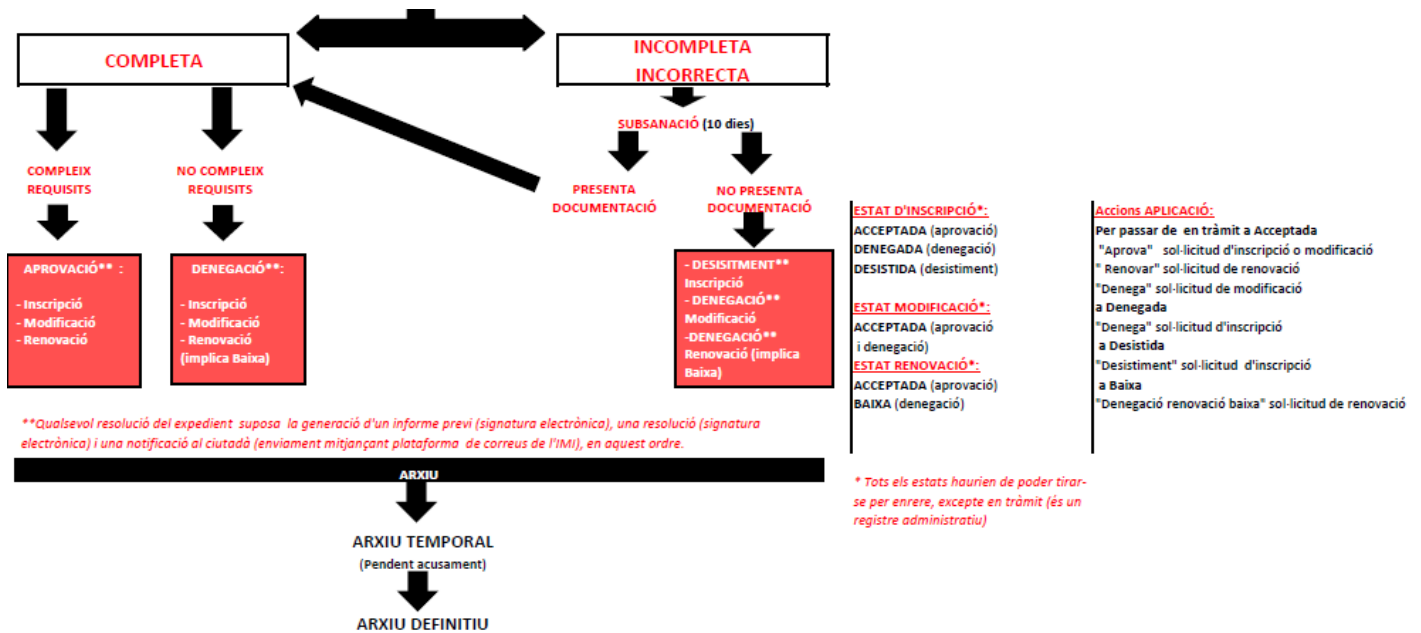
COMPLETA

INCOMPLETA
INCORRECTA

SUBSANACIÓ (10 dies)

COMPLEIX REQUISITS

NO COMPLEIX REQUISITS

PRESENTA DOCUMENTACIÓ

NO PRESENTA DOCUMENTACIÓ

APROVACIÓ** :

- Inscripció
- Modificació
- Renovació

DENEGACIÓ**:

- Inscripció
- Modificació
- Renovació (implica Baixa)

- DESISTIMENT** Inscripció
- DENEGACIÓ** Modificació
-DENEGACIÓ** Renovació (implica Baixa)

ESTAT D'INSCRIPCIÓ*:
ACCEPTADA (aprovació)
DENEGADA (denegació)
DESISTIDA (desistiment)

ESTAT MODIFICACIÓ*:
ACCEPTADA (aprovació i denegació)

ESTAT RENOVACIÓ*:
ACCEPTADA (aprovació)
BAIXA (denegació)

Accions APLICACIÓ:
Per passar de en tràmit a Acceptada
"Aprova" sol·licitud d'inscripció o modificació
" Renovar" sol·licitud de renovació
"Denega" sol·licitud de modificació
a Denegada
"Denega" sol·licitud d'inscripció
a Desistida
"Desistiment" sol·licitud d'inscripció
a Baixa
"Denegació renovació baixa" sol·licitud de renovació

**Qualsevol resolució del expedient suposa la generació d'un informe previ (signatura electrònica), una resolució (signatura electrònica) i una notificació al ciutadà (enviament mitjançant plataforma de correus de l'IMI), en aquest ordre.

ARXIU

* Tots els estats haurien de poder tirar-se per enrere, excepte en tràmit (és un registre administratiu)

ARXIU TEMPORAL
(Pendent acusament)

ARXIU DEFINITIU